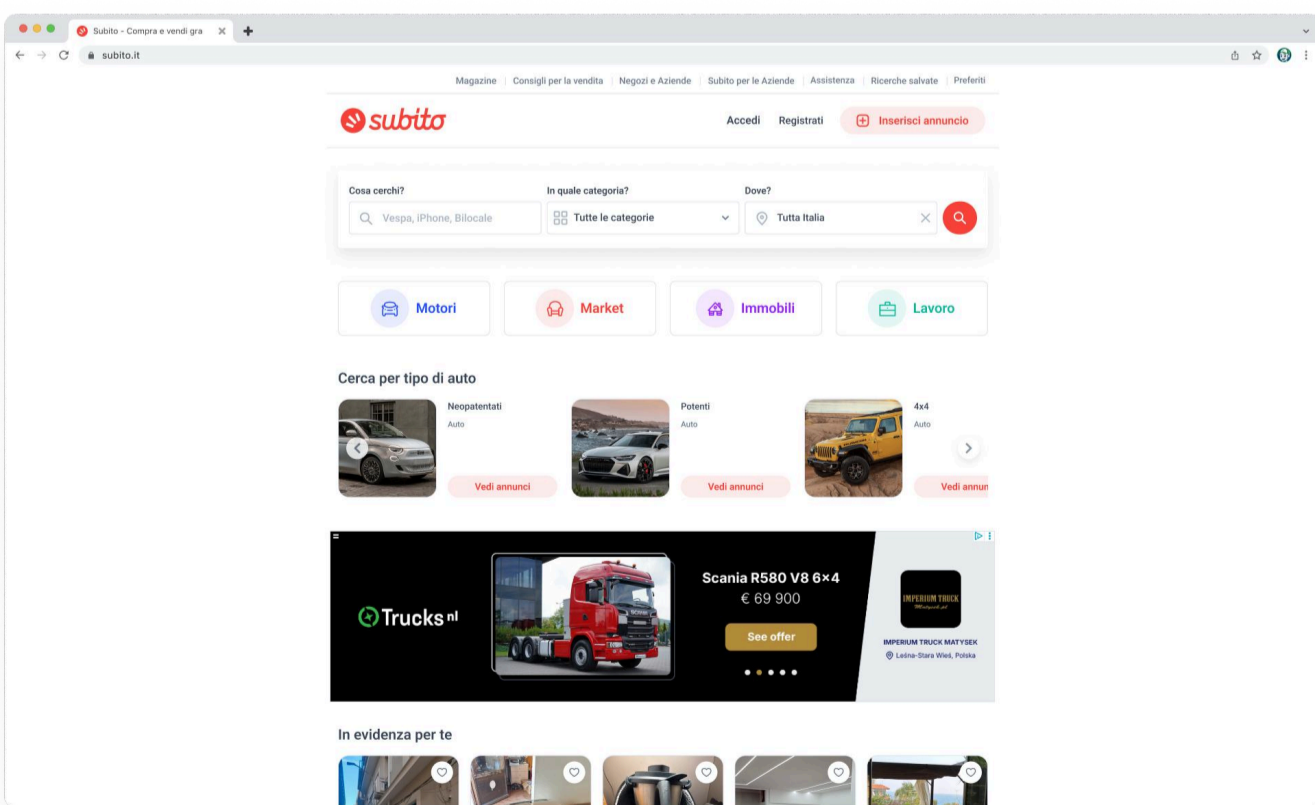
Subito - Compra e vendi gra

subito.it

Magazine | Consigli per la vendita | Negozi e Aziende | Subito per le Aziende | Assistenza | Ricerche salvate | Preferiti

subito

Accedi Registrati Inserisci annuncio

Cosa cerchi?
Vespa, iPhone, Bilocale

In quale categoria?
Tutte le categorie

Dove?
Tutta Italia

Motori
Market
Immobili
Lavoro

Cerca per tipo di auto

Neopatentati
Auto
Vedi annunci

Potenti
Auto
Vedi annunci

4x4
Auto
Vedi annun

Trucks nl

Scania R580 V8 6×4
€ 69 900
See offer

IMPERIUM TRUCK

IMPERIUM TRUCK MATYSEK
Leśna-Stara Wieś, Polska

In evidenza per te